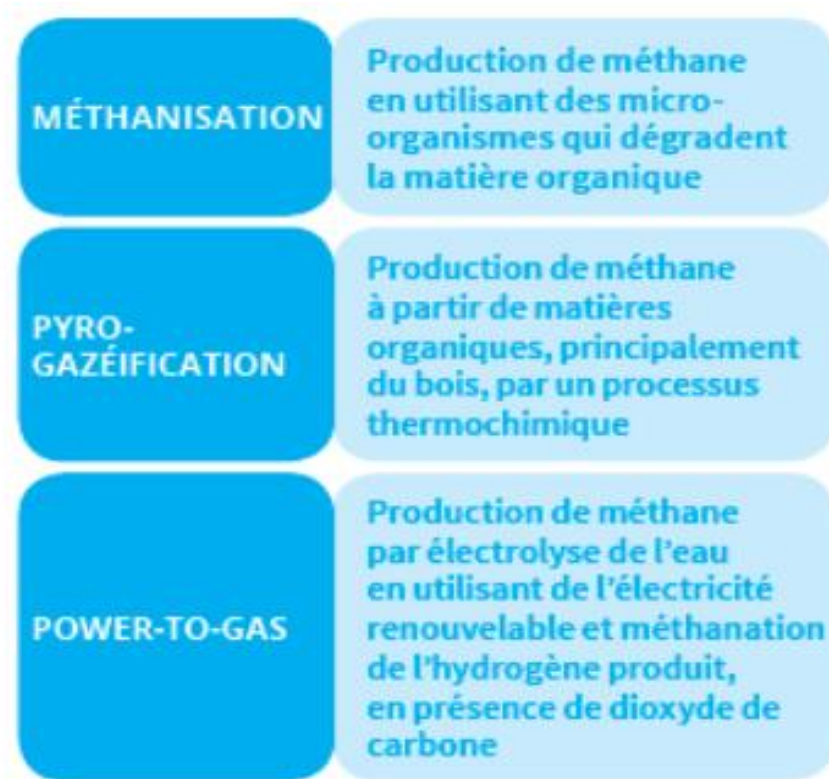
| | |
|---|---|
| MÉTHANISATION | Production de méthane en utilisant des micro-organismes qui dégradent la matière organique |
| PYRO-GAZÉIFICATION | Production de méthane à partir de matières organiques, principalement du bois, par un processus thermochimique |
| POWER-TO-GAS | Production de méthane par électrolyse de l'eau en utilisant de l'électricité renouvelable et méthanation de l'hydrogène produit, en présence de dioxyde de carbone |